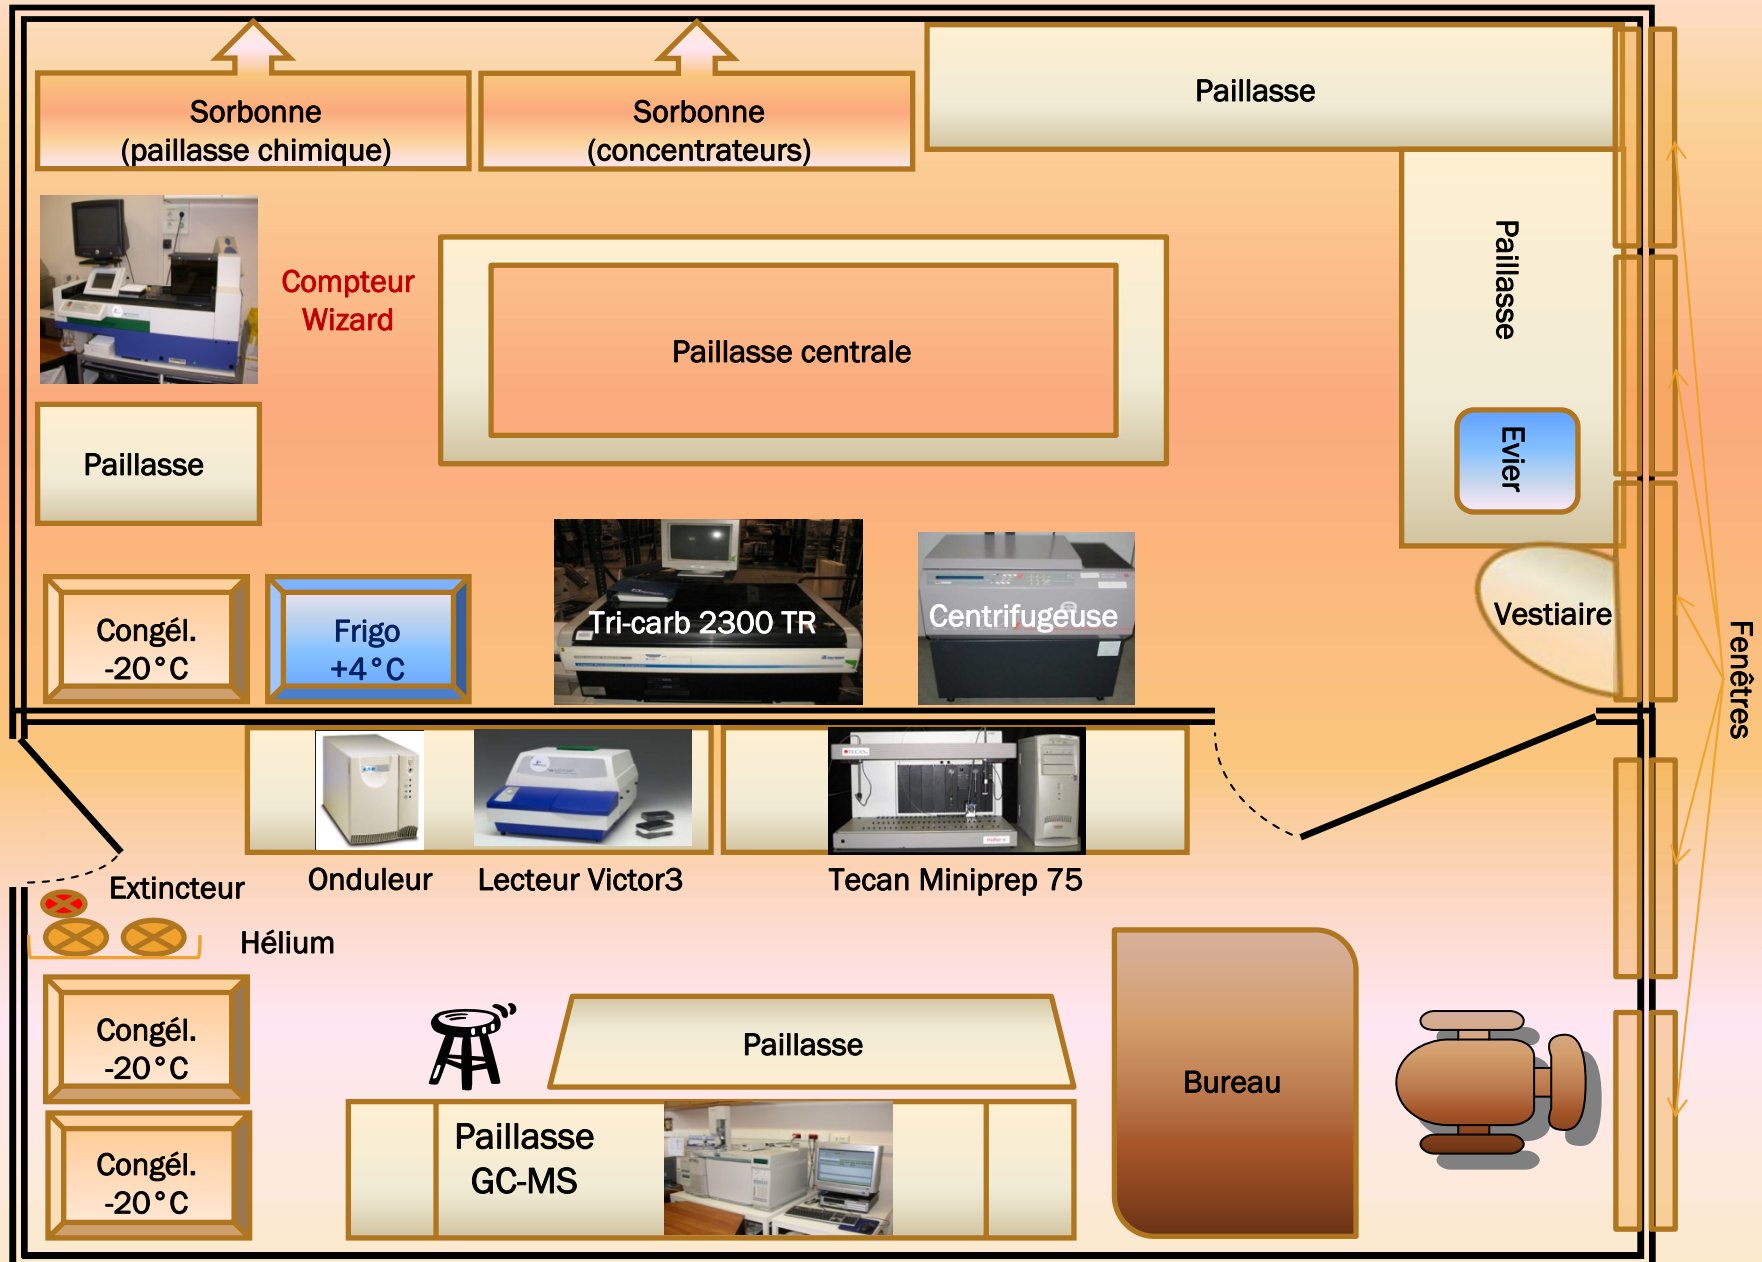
Sorbonne
(paillasse chimique)

Sorbonne
(concentrateurs)

Paillasse

Compteur
Wizard

Paillasse centrale

Paillasse

Evier

Paillasse

Congél.
-20°C

Frigo
+4°C

Tri-carb 2300 TR

Centrifugeuse

Vestiaire

Fenêtres

Onduleur

Lecteur Victor3

Tecan Miniprep 75

Extincteur

Hélium

Congél.
-20°C

Paillasse

Bureau

Congél.
-20°C

Paillasse
GC-MS